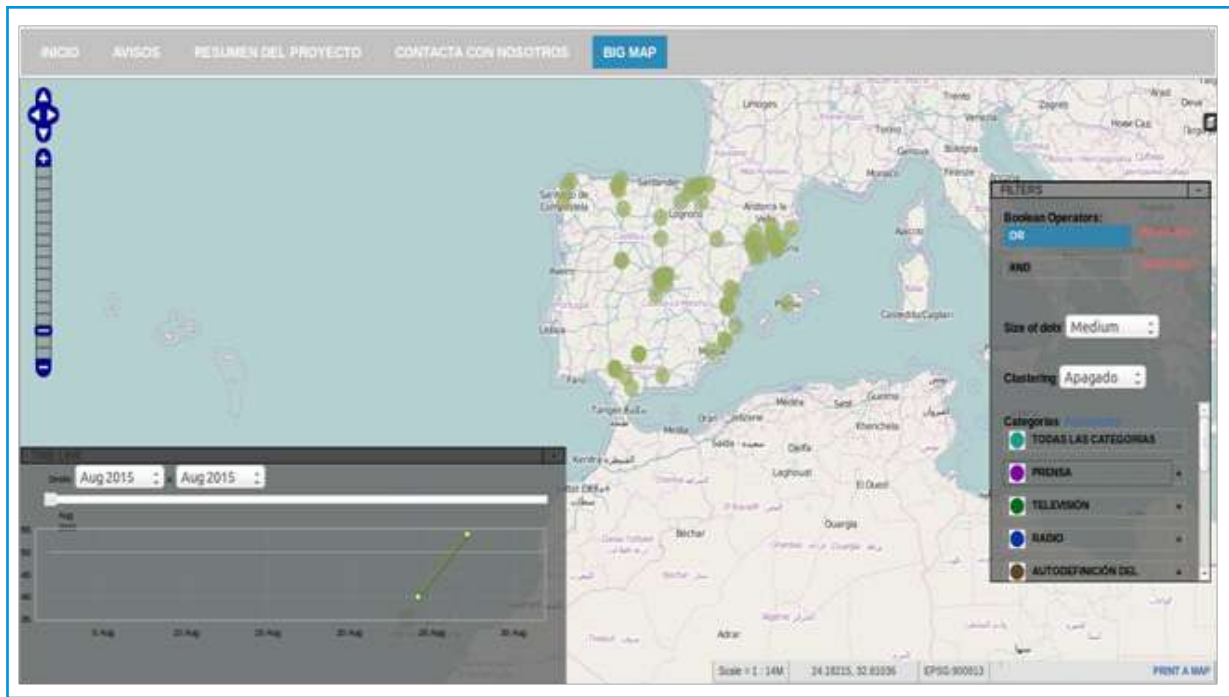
INICIO AVISOS RESUMEN DEL PROYECTO CONTACTA CON NOSOTROS BIG MAP

Limoges
Trento
Zagreb
Venezia
Torino
Genova
Bologna
Monaco
Firenze
Santiago de Compostela
Santander
Logroño
Andorra la Vella
Ajaccio
Porto
Lisboa
Cagliari
Faro
Tanger
Oran
Medea
Setif
Guelma
Tunis
Kenitra
Laghouat
El Oued
Ouargla
Bechar
Adrar

FILTERS
Boolean Operators:
OR
AND
Size of dots Medium
Clustering Apagado
Categories
TODAS LAS CATEGORIAS
PRENSA
TELEVISIÓN
RADIO
AUTODEFINICIÓN DEL

Desde Aug 2015 a Aug 2015
Aug
5 Aug
10 Aug
15 Aug
20 Aug
25 Aug
30 Aug

Scale = 1 : 14M
24.18215, 32.81036
EPSG:900913
PRINT A MAP